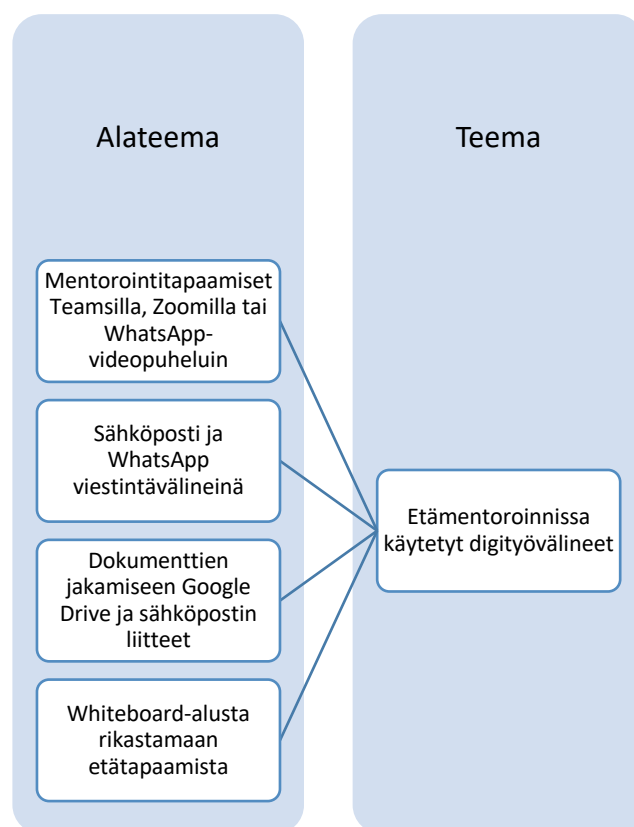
Alateema

Mentorointitapaamiset Teamsilla, Zoomilla tai WhatsApp-videopuheluin

Sähköposti ja WhatsApp viestintävälineinä

Dokumenttien jakamiseen Google Drive ja sähköpostin liitteet

Whiteboard-alusta rikastamaan etätapaamista

Teema

Etämentoroinnissa käytetyt digityövälineet